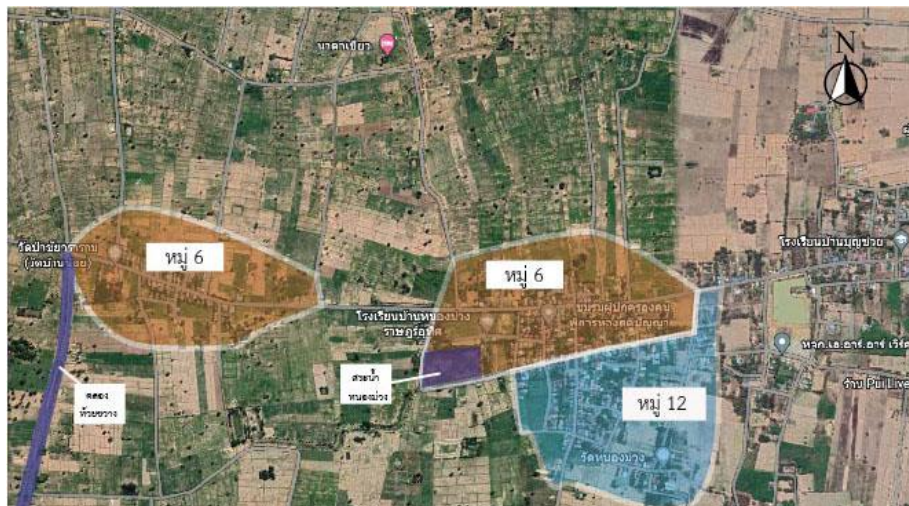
นาตาเขียว

N

วัดป่าชัยาราม (วัดบ้านน้อย)

หมู่ 6

หมู่ 6

โรงเรียนบ้านบุญชวย

โรงเรียนบ้านหนองม่วง ราษฎร์อุทิศ

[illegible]

คลอง ห้วยขวาง

สระน้ำ หนองม่วง

หมู่ 12

หจก.เอ.อาร์.อาร์ เซ็นต์

ร้าน Pui Live

วัดหนองม่วง